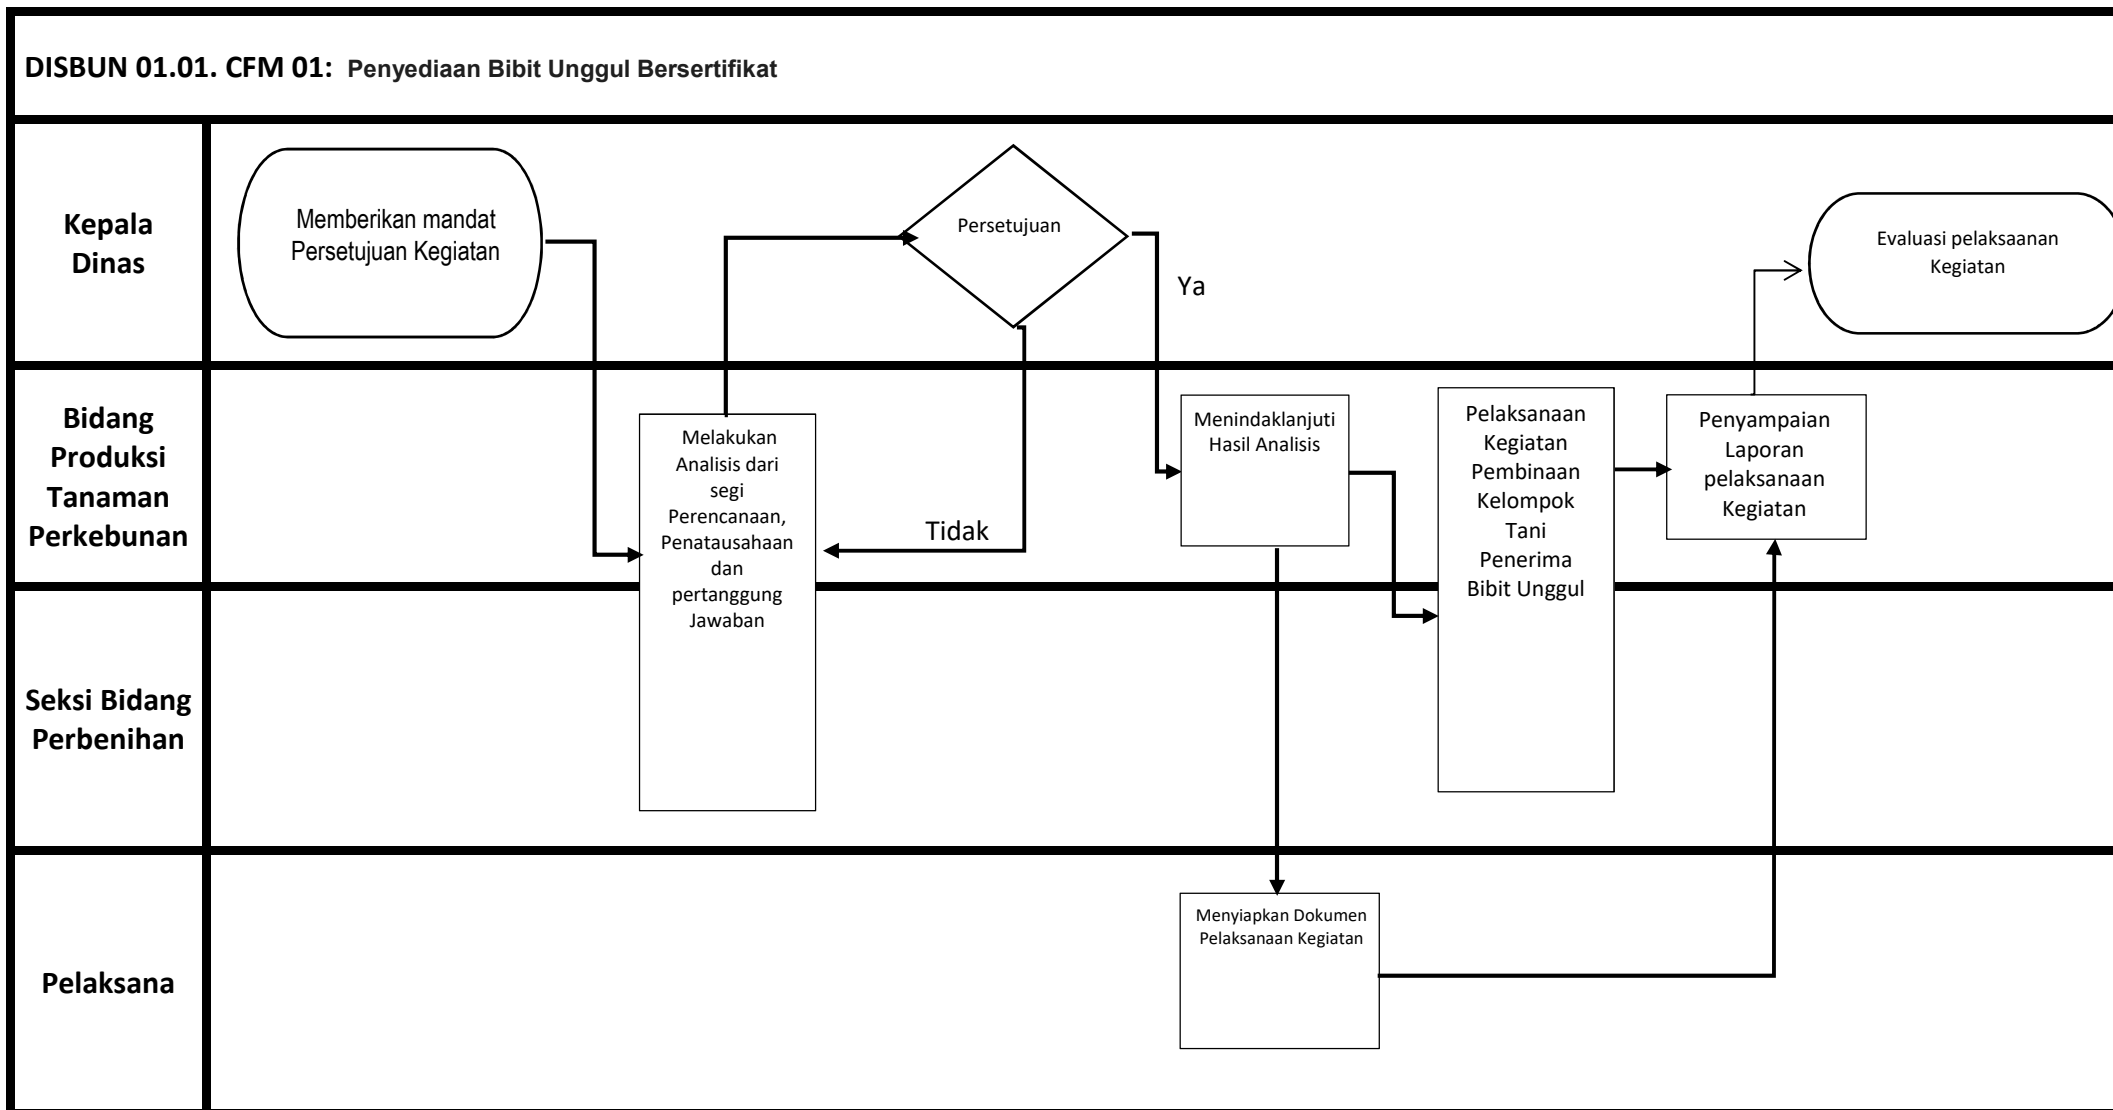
DISBUN 01.01. CFM 01: Penyediaan Bibit Unggul Bersertifikat

Kepala Dinas

Memberikan mandat Persetujuan Kegiatan

Persetujuan

Ya

Evaluasi pelaksaanan Kegiatan

Bidang Produksi Tanaman Perkebunan

Melakukan Analisis dari segi Perencanaan, Penatausahaan dan pertanggung Jawaban

Tidak

Menindaklanjuti Hasil Analisis

Pelaksanaan Kegiatan Pembinaan Kelompok Tani Penerima Bibit Unggul

Penyampaian Laporan pelaksanaan Kegiatan

Seksi Bidang Perbenihan

Pelaksana

Menyiapkan Dokumen Pelaksanaan Kegiatan